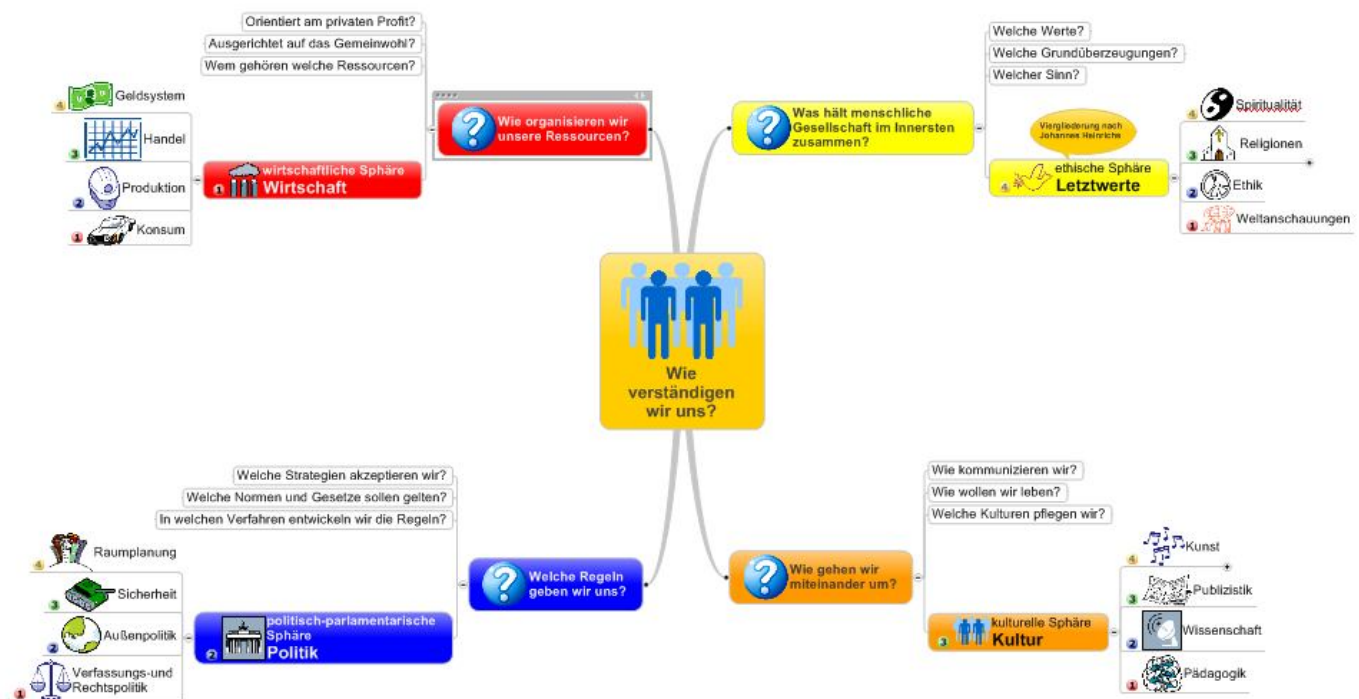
Wie verständigen wir uns?

Wie organisieren wir unsere Ressourcen?

Orientiert am privaten Profit?
Ausgerichtet auf das Gemeinwohl?
Wem gehören welche Ressourcen?

1 wirtschaftliche Sphäre
Wirtschaft

4 Geldsystem
3 Handel
2 Produktion
1 Konsum

Was hält menschliche Gesellschaft im Innersten zusammen?

Welche Werte?
Welche Grundüberzeugungen?
Welcher Sinn?

Viergliederung nach Johannes Heinrichs

4 ethische Sphäre
Letztwerte

4 Spiritualität
3 Religionen
2 Ethik
1 Weltanschauungen

Welche Regeln geben wir uns?

Welche Strategien akzeptieren wir?
Welche Normen und Gesetze sollen gelten?
In welchen Verfahren entwickeln wir die Regeln?

2 politisch-parlamentarische Sphäre
Politik

4 Raumplanung
3 Sicherheit
2 Außenpolitik
1 Verfassungs-und Rechtspolitik

Wie gehen wir miteinander um?

Wie kommunizieren wir?
Wie wollen wir leben?
Welche Kulturen pflegen wir?

3 kulturelle Sphäre
Kultur

4 Kunst
3 Publizistik
2 Wissenschaft
1 Pädagogik